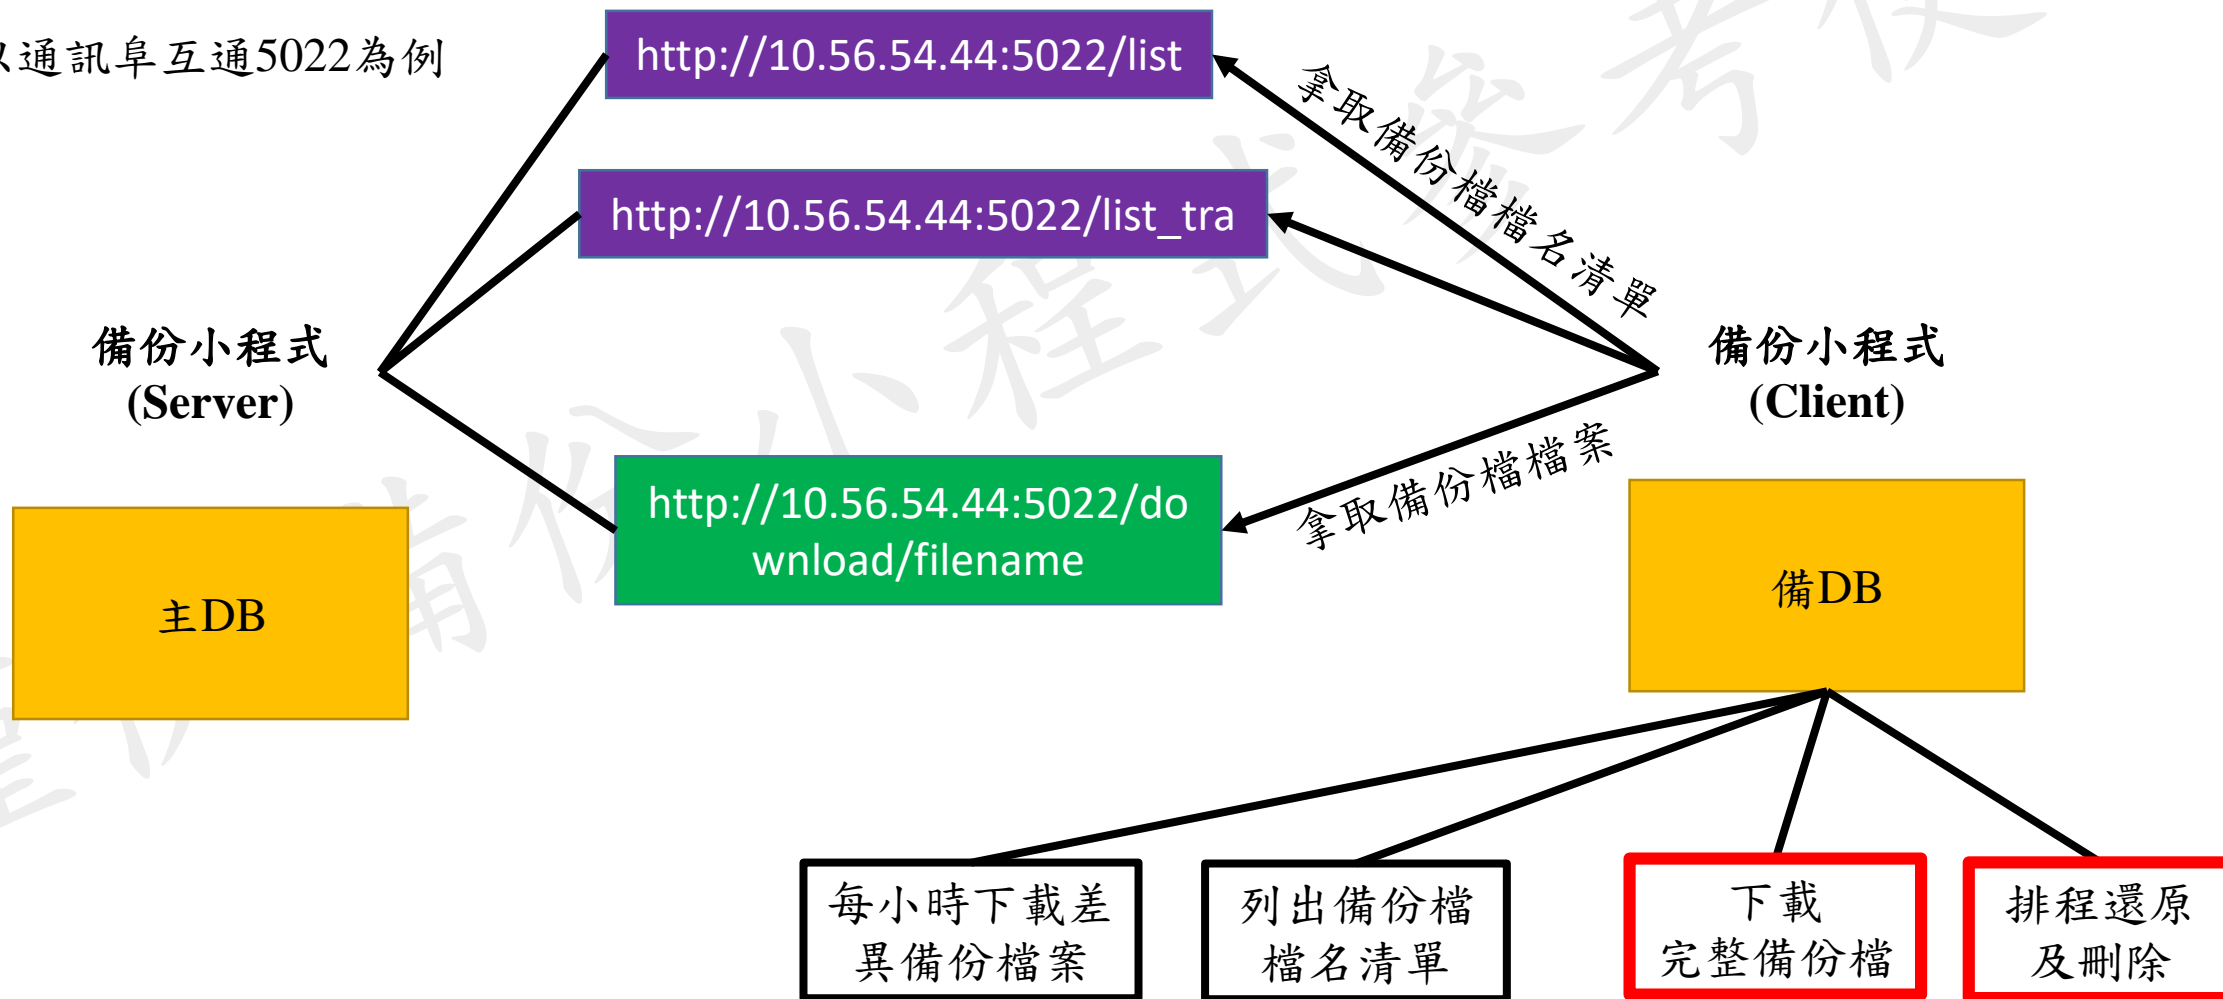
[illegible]通訊阜互通5022為例

http://10.56.54.44:5022/list

http://10.56.54.44:5022/list_tra

拿取備份檔檔名清單

備份小程式
(Server)

備份小程式
(Client)

http://10.56.54.44:5022/download/filename

拿取備份檔檔案

主DB

備DB

每小時下載差異備份檔案

列出備份檔檔名清單

下載完整備份檔

排程還原及刪除